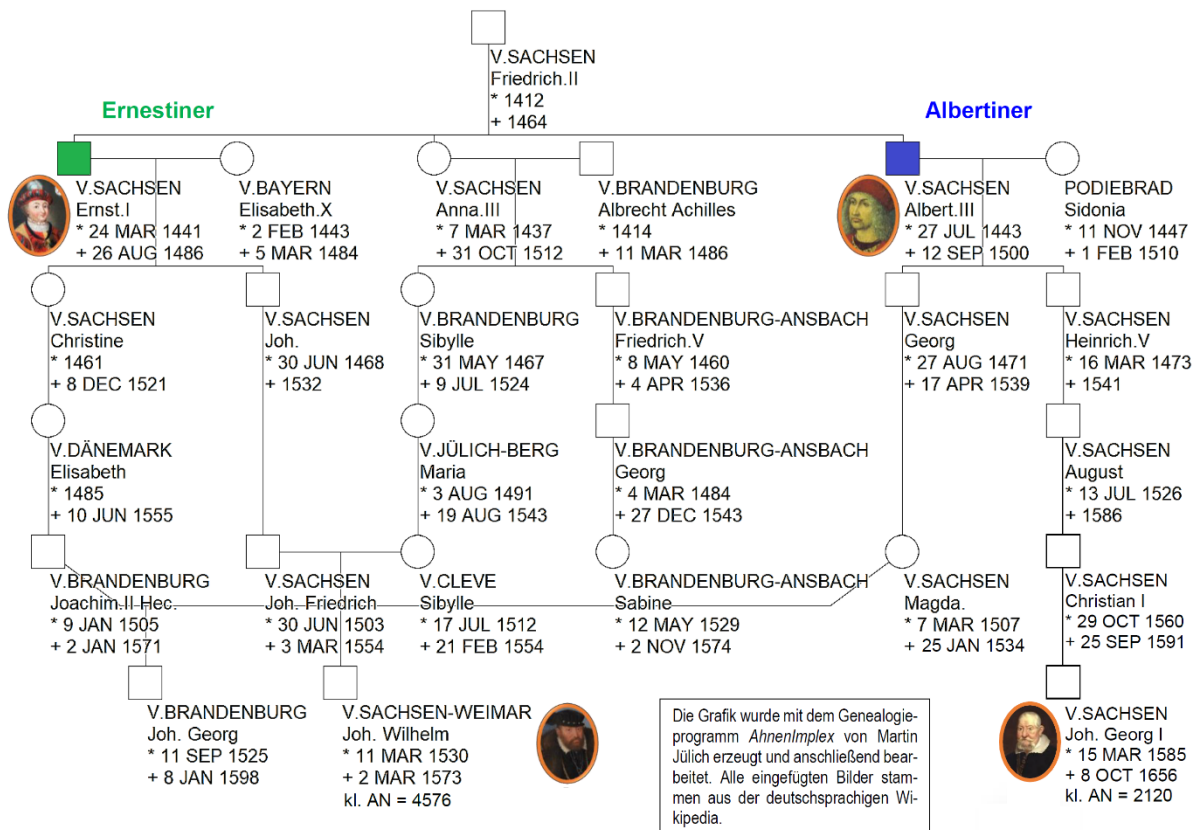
V.SACHSEN
Friedrich.II
* 1412
+ 1464

Ernestiner

Albertiner

V.SACHSEN
Ernst.I
* 24 MAR 1441
+ 26 AUG 1486

V.BAYERN
Elisabeth.X
* 2 FEB 1443
+ 5 MAR 1484

V.SACHSEN
Anna.III
* 7 MAR 1437
+ 31 OCT 1512

V.BRANDENBURG
Albrecht Achilles
* 1414
+ 11 MAR 1486

V.SACHSEN
Albert.III
* 27 JUL 1443
+ 12 SEP 1500

PODIEBRAD
Sidonia
* 11 NOV 1447
+ 1 FEB 1510

V.SACHSEN
Christine
* 1461
+ 8 DEC 1521

V.SACHSEN
Joh.
* 30 JUN 1468
+ 1532

V.BRANDENBURG
Sibylle
* 31 MAY 1467
+ 9 JUL 1524

V.BRANDENBURG-ANSBACH
Friedrich.V
* 8 MAY 1460
+ 4 APR 1536

V.SACHSEN
Georg
* 27 AUG 1471
+ 17 APR 1539

V.SACHSEN
Heinrich.V
* 16 MAR 1473
+ 1541

V.DÄNEMARK
Elisabeth
* 1485
+ 10 JUN 1555

V.JÜLICH-BERG
Maria
* 3 AUG 1491
+ 19 AUG 1543

V.BRANDENBURG-ANSBACH
Georg
* 4 MAR 1484
+ 27 DEC 1543

V.SACHSEN
August
* 13 JUL 1526
+ 1586

V.BRANDENBURG
Joachim.II Hec.
* 9 JAN 1505
+ 2 JAN 1571

V.SACHSEN
Joh. Friedrich
* 30 JUN 1503
+ 3 MAR 1554

V.CLEVE
Sibylle
* 17 JUL 1512
+ 21 FEB 1554

V.BRANDENBURG-ANSBACH
Sabine
* 12 MAY 1529
+ 2 NOV 1574

V.SACHSEN
Magda.
* 7 MAR 1507
+ 25 JAN 1534

V.SACHSEN
Christian I
* 29 OCT 1560
+ 25 SEP 1591

V.BRANDENBURG
Joh. Georg
* 11 SEP 1525
+ 8 JAN 1598

V.SACHSEN-WEIMAR
Joh. Wilhelm
* 11 MAR 1530
+ 2 MAR 1573
kl. AN = 4576

Die Grafik wurde mit dem Genealogieprogramm *AhnenImplex* von Martin Jülich erzeugt und anschließend bearbeitet. Alle eingefügten Bilder stammen aus der deutschsprachigen Wikipedia.

V.SACHSEN
Joh. Georg I
* 15 MAR 1585
+ 8 OCT 1656
kl. AN = 2120